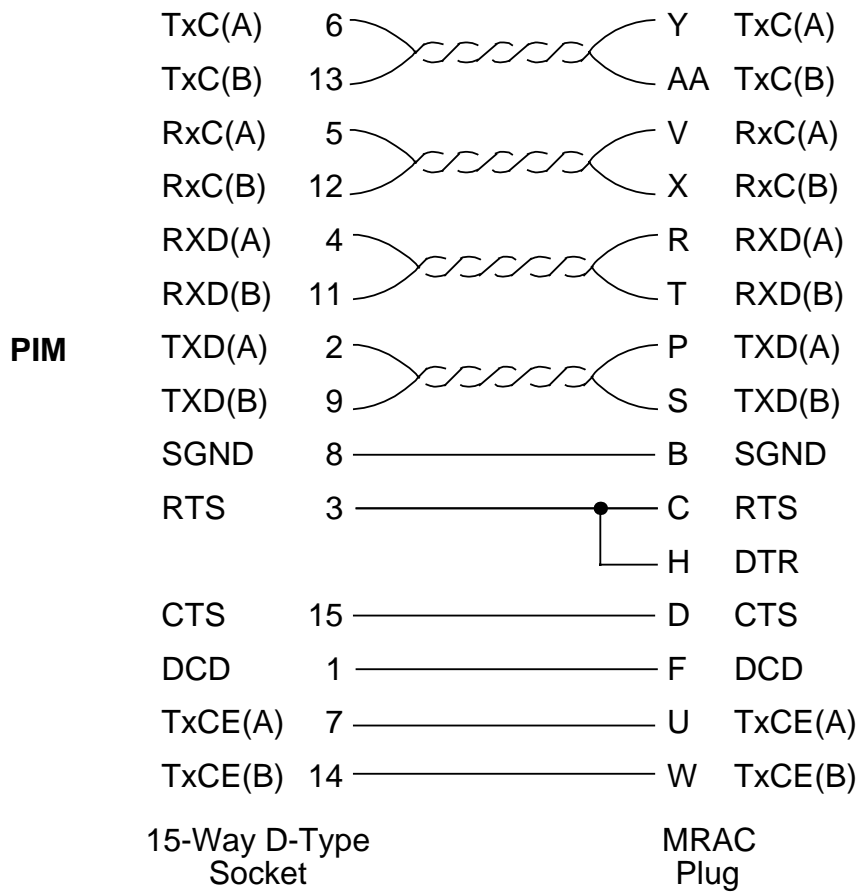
PIM

| | | | |
|---|---|---|---|
| TxC(A) | 6 | Y | TxC(A) |
| TxC(B) | 13 | AA | TxC(B) |
| RxC(A) | 5 | V | RxC(A) |
| RxC(B) | 12 | X | RxC(B) |
| RXD(A) | 4 | R | RXD(A) |
| RXD(B) | 11 | T | RXD(B) |
| TXD(A) | 2 | P | TXD(A) |
| TXD(B) | 9 | S | TXD(B) |
| SGND | 8 | B | SGND |
| RTS | 3 | C | RTS |
| | | H | DTR |
| CTS | 15 | D | CTS |
| DCD | 1 | F | DCD |
| TxCE(A) | 7 | U | TxCE(A) |
| TxCE(B) | 14 | W | TxCE(B) |

15-Way D-Type Socket

MRAC Plug